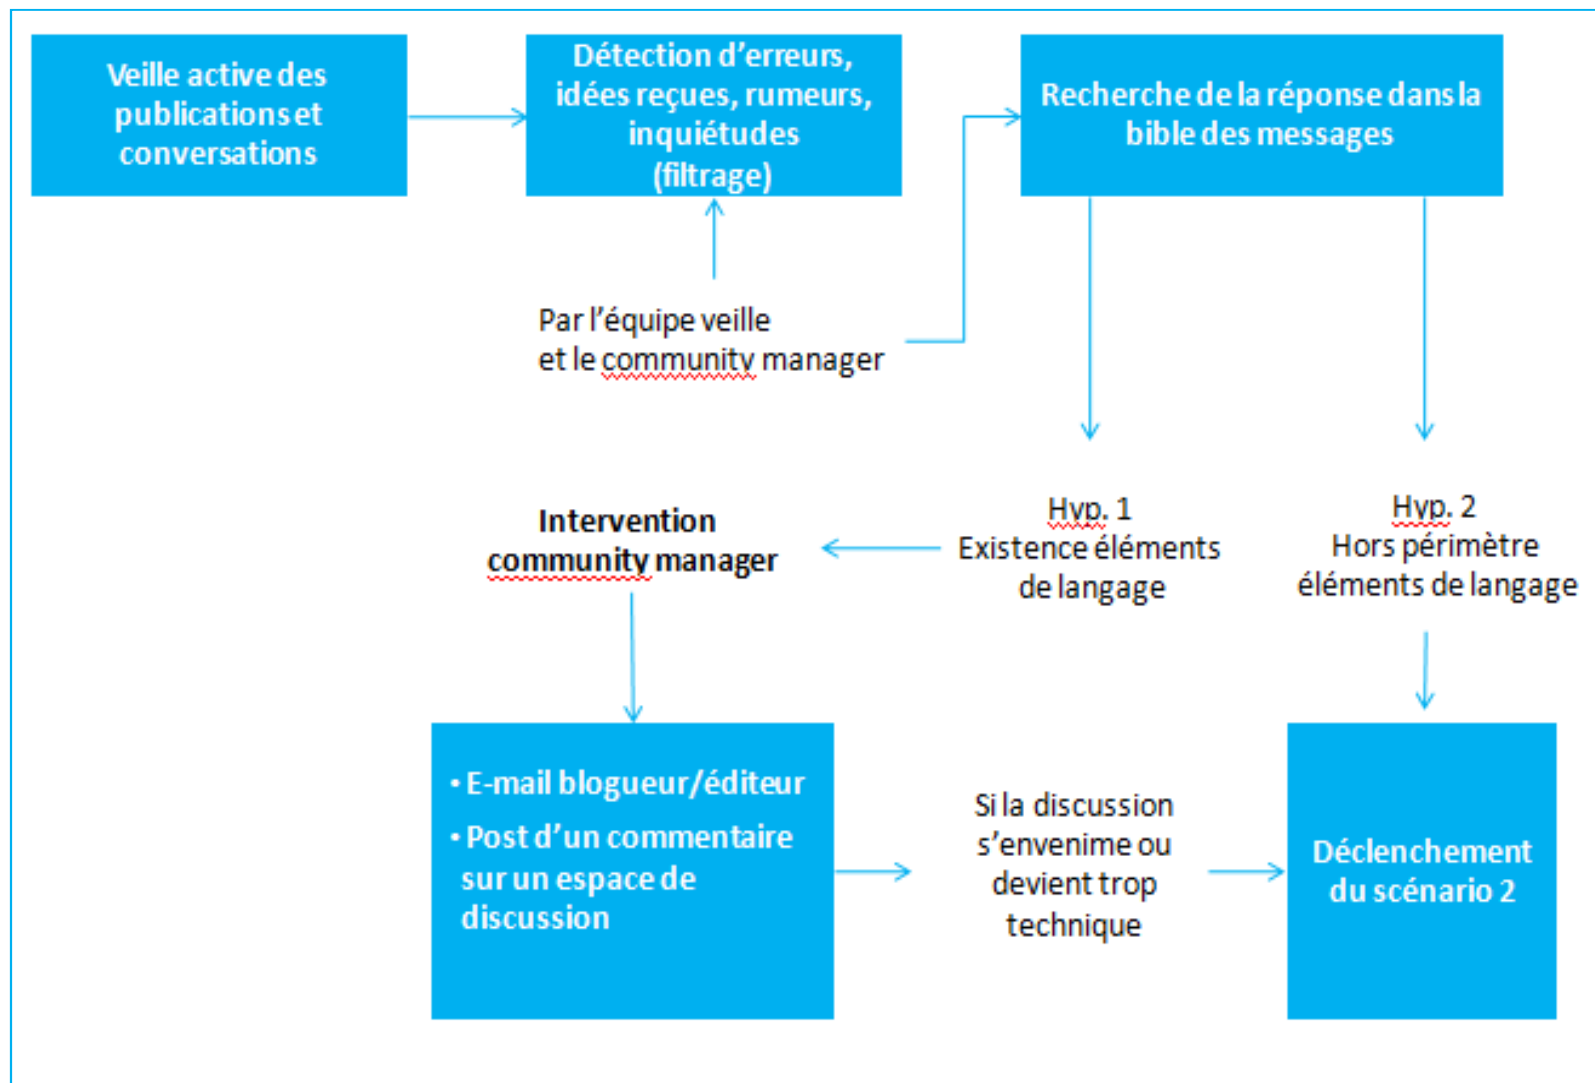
Veille active des publications et conversations

Détection d’erreurs, idées reçues, rumeurs, inquiétudes (filtrage)

Recherche de la réponse dans la bible des messages

Par l’équipe veille et le community manager

Intervention community manager

Hyp. 1 Existence éléments de langage

Hyp. 2 Hors périmètre éléments de langage

• E-mail blogueur/éditeur
• Post d’un commentaire sur un espace de discussion

Si la discussion s’envenime ou devient trop technique

Déclenchement du scénario 2